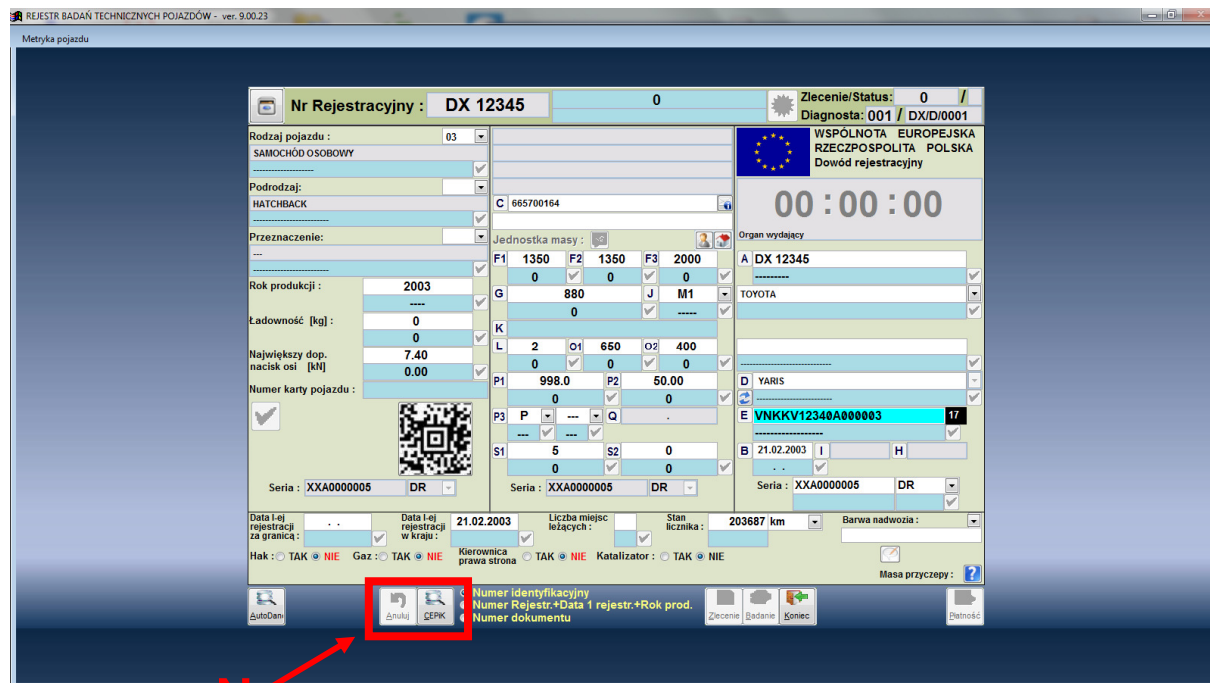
REJESTR BADAŃ TECHNICZNYCH POJAZDÓW - ver. 9.00.23

Metryka pojazdu

Nr Rejestracyjny : DX 12345

0

Zlecenie/Status: 0 /
Diagnosta: 001 / DX/D/0001

Rodzaj pojazdu : 03
SAMOCHÓD OSOBOWY
--------------------
Podrodzaj:
HATCHBACK
--------------------
Przeznaczenie:
---
--------------------
Rok produkcji : 2003
----
Ładowność [kg] : 0
0
Największy dop. nacisk osi [kN] 7.40
0.00
Numer karty pojazdu :

Seria : XXA0000005 DR

C 665700164

Jednostka masy :

F1 1350 F2 1350 F3 2000
0 0 0
G 880 J M1
0 -----
K
L 2 O1 650 O2 400
0 0 0
P1 998.0 P2 50.00
0 0
P3 P --- Q .
--- ---
S1 5 S2 0
0 0

Seria : XXA0000005 DR

WSPÓLNOTA EUROPEJSKA
RZECZPOSPOLITA POLSKA
Dowód rejestracyjny

00 : 00 : 00

Organ wydający

A DX 12345
---------
TOYOTA

--------------------------------
D YARIS
--------------------------------
E VNKKV12340A000003 17
------------------
B 21.02.2003 I H
. .

Seria : XXA0000005 DR

Data I-ej rejestracji za granicą : . .
Data I-ej rejestracji w kraju : 21.02.2003
Liczba miejsc leżących :
Stan licznika : 203687 km
Barwa nadwozia :

Hak : TAK NIE Gaz : TAK NIE Kierownica prawa strona TAK NIE Katalizator : TAK NIE

Masa przyczepy : ?

AutoDane
Anuluj
CEPIK
Numer identyfikacyjny
Numer Rejestr.+Data 1 rejestr.+Rok prod.
Numer dokumentu
Zlecenie
Badanie
Koniec
Płatność